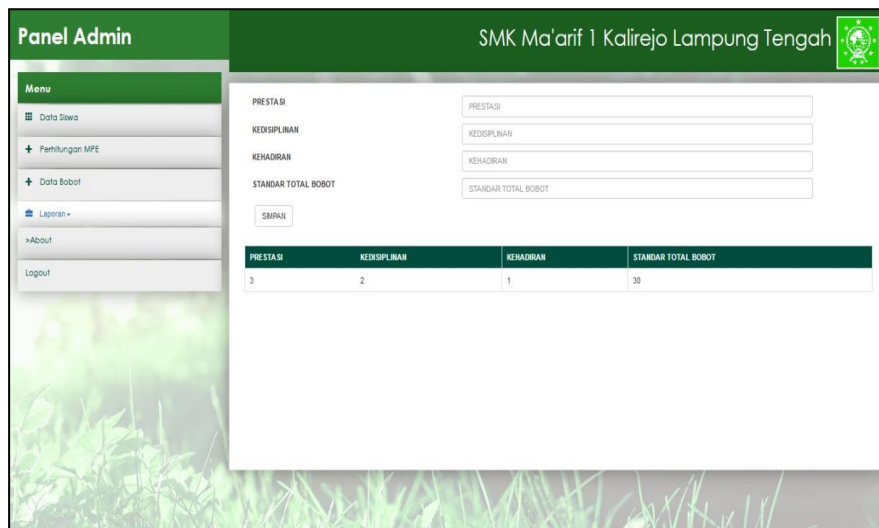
Panel Admin

SMK Ma'arif 1 Kalirejo Lampung Tengah

Menu

Data Siswa

+ Perhitungan MPE

+ Data Bobot

Laporan

>About

Logout

PRESTASI

PRESTASI

KEDISIPLINAN

KEDISIPLINAN

KEHADIRAN

KEHADIRAN

STANDAR TOTAL BOBOT

STANDAR TOTAL BOBOT

SIMPAN

| PRESTASI | KEDISIPLINAN | KEHADIRAN | STANDAR TOTAL BOBOT |
|---|---|---|---|
| 3 | 2 | 1 | 30 |